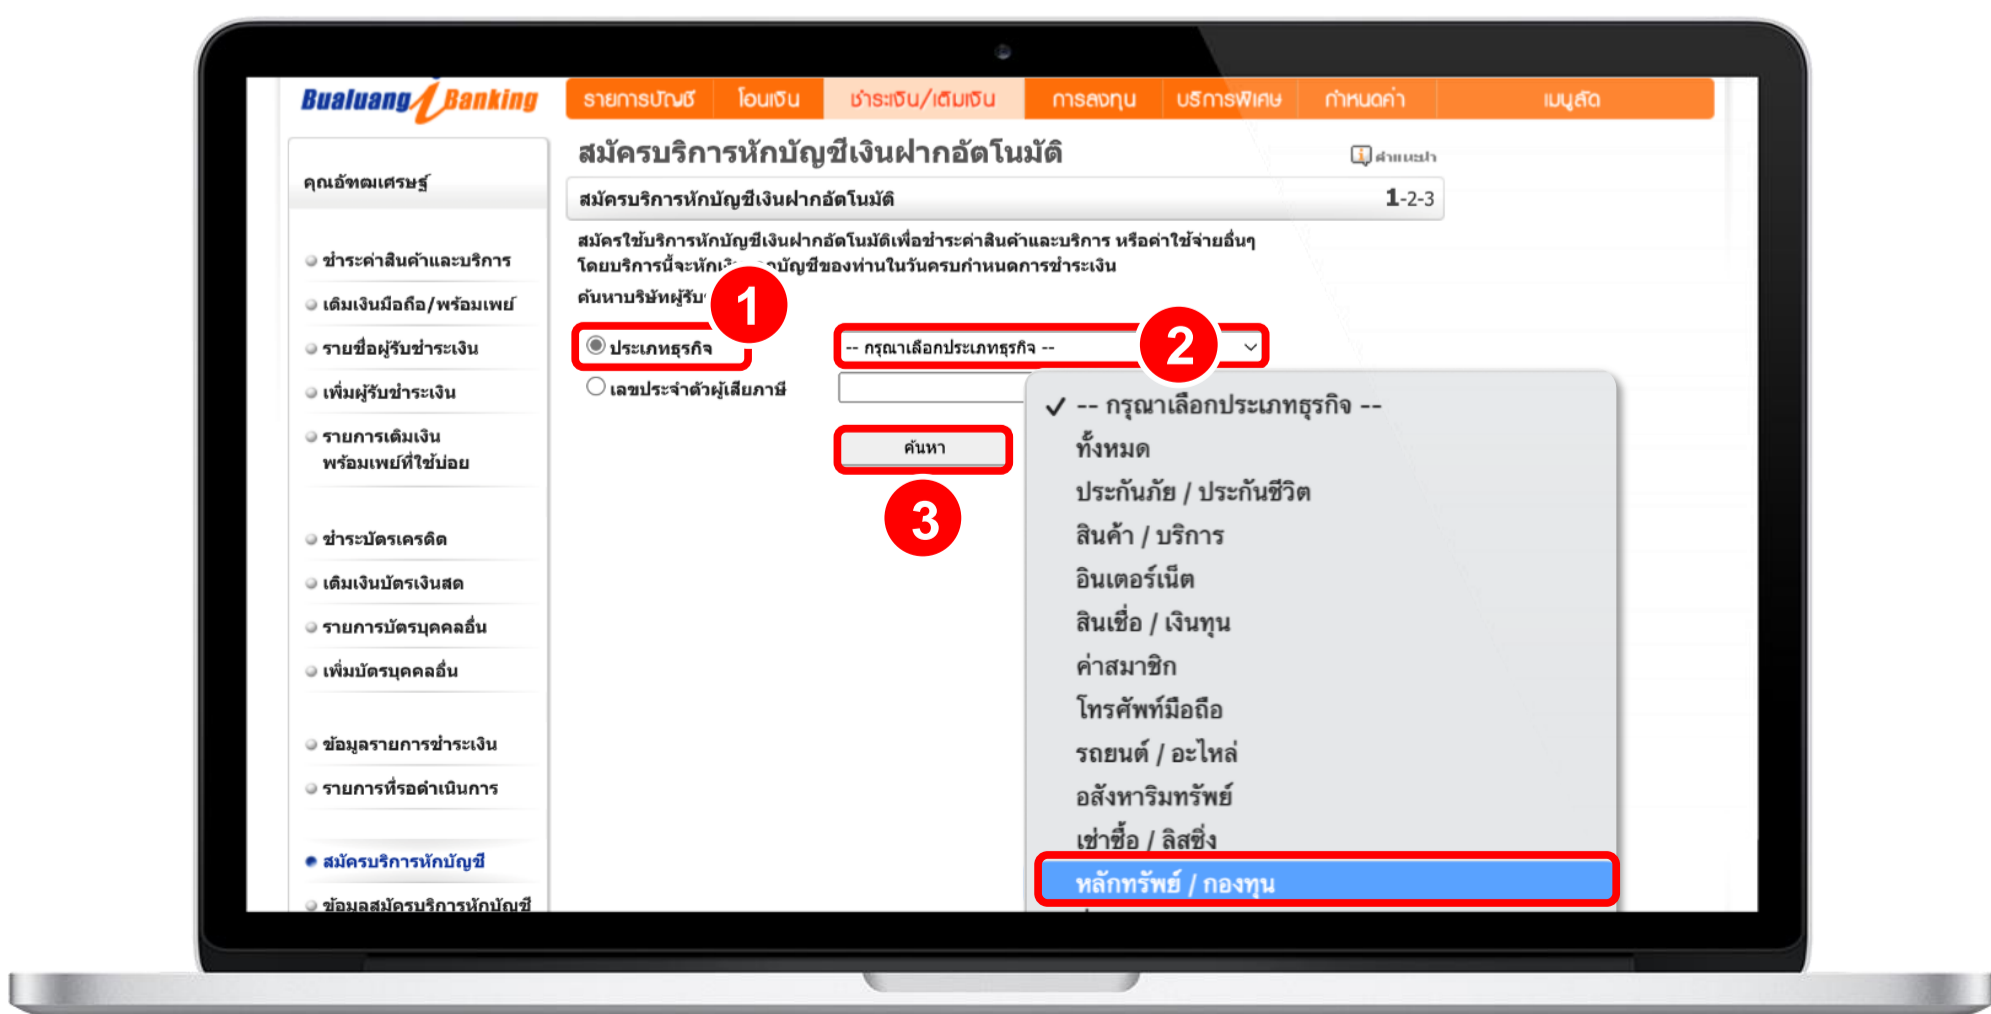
Bualuang Banking

รายการบัญชี | โอนเงิน | ชำระเงิน/เติมเงิน | การลงทุน | บริการพิเศษ | กำหนดค่า | เมนูลัด

คุณอัษฎาเศรษฐ์

ชำระค่าสินค้าและบริการ
เติมเงินมือถือ/พร้อมเพย์
รายชื่อผู้รับชำระเงิน
เพิ่มผู้รับชำระเงิน
รายการเติมเงิน พร้อมเพย์ที่ใช้บ่อย

ชำระบัตรเครดิต
เติมเงินบัตรเงินสด
รายการบัตรบุคคลอื่น
เพิ่มบัตรบุคคลอื่น

ข้อมูลรายการชำระเงิน
รายการที่รอดำเนินการ

สมัครบริการหักบัญชี
ข้อมูลสมัครบริการหักบัญชี

สมัครบริการหักบัญชีเงินฝากอัตโนมัติ

คำแนะนำ

สมัครบริการหักบัญชีเงินฝากอัตโนมัติ 1-2-3

สมัครใช้บริการหักบัญชีเงินฝากอัตโนมัติเพื่อชำระค่าสินค้าและบริการ หรือค่าใช้จ่ายอื่นๆ โดยบริการนี้จะหักเงิน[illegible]บัญชีของท่านในวันครบกำหนดการชำระเงิน

ค้นหาบริษัทผู้รับ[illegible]

1

ประเภทธุรกิจ
เลขประจำตัวผู้เสียภาษี

-- กรุณาเลือกประเภทธุรกิจ --

2

ค้นหา

3

✓ -- กรุณาเลือกประเภทธุรกิจ --
ทั้งหมด
ประกันภัย / ประกันชีวิต
สินค้า / บริการ
อินเตอร์เน็ต
สินเชื่อ / เงินทุน
ค่าสมาชิก
โทรศัพท์มือถือ
รถยนต์ / อะไหล่
อสังหาริมทรัพย์
เช่าซื้อ / ลิสซิ่ง
หลักทรัพย์ / กองทุน